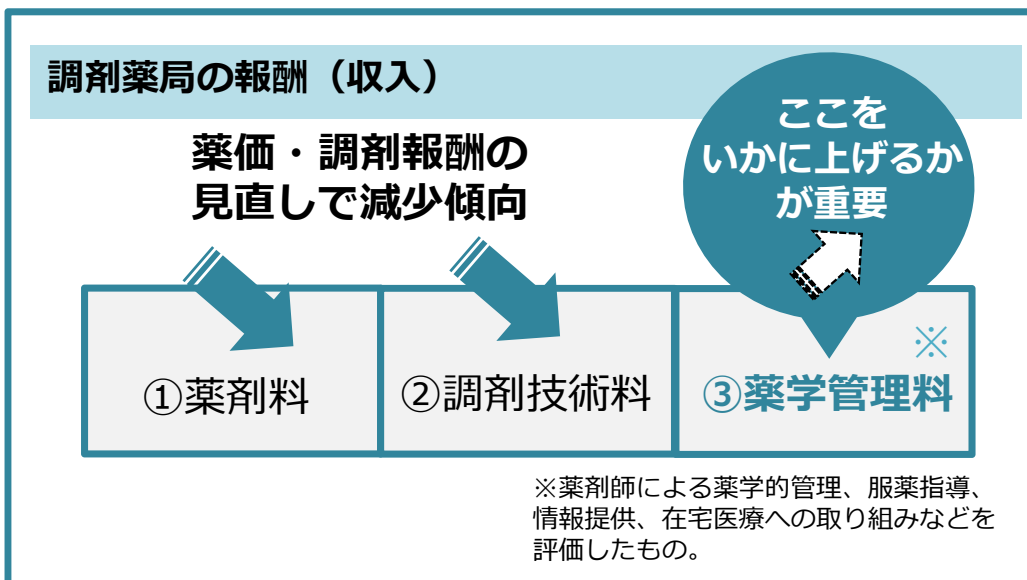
調剤薬局の報酬（収入）

ここをいかに上げるかが重要

薬価・調剤報酬の見直しで減少傾向

①薬剤料

②調剤技術料

※

③薬学管理料

※薬剤師による薬学的管理、服薬指導、情報提供、在宅医療への取り組みなどを評価したもの。